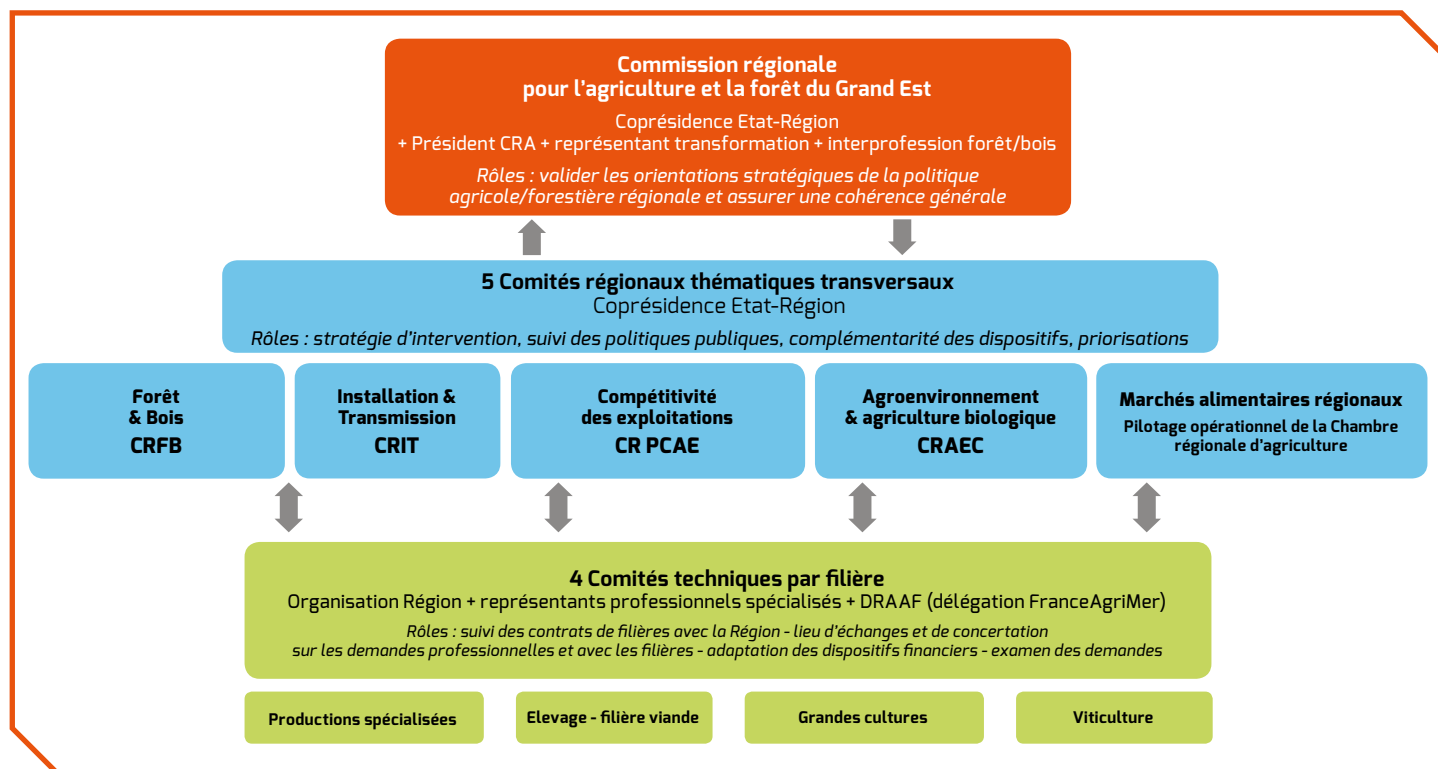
Commission régionale
pour l'agriculture et la forêt du Grand Est

Coprésidence Etat-Région
+ Président CRA + représentant transformation + interprofession forêt/bois

Rôles : valider les orientations stratégiques de la politique agricole/forestière régionale et assurer une cohérence générale

5 Comités régionaux thématiques transversaux
Coprésidence Etat-Région

Rôles : stratégie d'intervention, suivi des politiques publiques, complémentarité des dispositifs, priorisations

Forêt & Bois
CRFB

Installation & Transmission
CRIT

Compétitivité des exploitations
CR PCAE

Agroenvironnement & agriculture biologique
CRAEC

Marchés alimentaires régionaux
Pilotage opérationnel de la Chambre régionale d'agriculture

4 Comités techniques par filière
Organisation Région + représentants professionnels spécialisés + DRAAF (délégation FranceAgriMer)

Rôles : suivi des contrats de filières avec la Région - lieu d'échanges et de concertation sur les demandes professionnelles et avec les filières - adaptation des dispositifs financiers - examen des demandes

Productions spécialisées

Elevage - filière viande

Grandes cultures

Viticulture